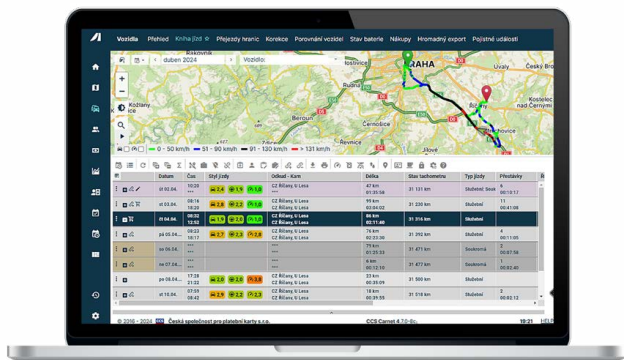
Vozidla Přehled Kniha jízd Přejezdy hranic Korekce Porovnání vozidel Stav baterie Nákupy Hromadný export Pojistné události

duben 2024 Vozidlo

PRAHA

Beroun Černošice Kostelec nad Černými lesy Jílové Ruzyně Uvaly Český Brod

0 – 50 km/h 51 – 90 km/h 91 – 130 km/h > 131 km/h

| | Datum | Čas | Styl jízdy | Odkud - Kam | Délka | Stav tachometru | Typ jízdy | Přestávky |
|---|---|---|---|---|---|---|---|---|
| | út 02.04. | 10:20 | 1,4 1,9 1,0 | CZ Říčany, U Lesa | 47 km 01:35:58 | 31 131 km | Služební Soukromá | 00 00:11:17 |
| | st 03.04. | 09:48 | 2,2 2,4 1,5 | CZ Říčany, U Lesa | 41 km 01:36:56 | 31 131 km | Služební | 11 00:41:05 |
| | čt 04.04. | 08:52 12:58 | 2,0 2,0 1,0 | CZ Říčany, U Lesa | 86 km 01:31:10 | 31 316 km | Služební | |
| | pá 05.04. | 09:23 16:17 | 2,7 2,3 2,8 | CZ Říčany, U Lesa | 26 km 01:07:12 | 31 316 km | Soukromá | 4 00:11:36 |
| | so 06.04. | | | CZ Říčany, U Lesa | 27 km 00:36:17 | 31 341 km | Soukromá | 1 00:02:40 |
| | pá 05.04. | 16:13 | | CZ Říčany, U Lesa | 99 km 01:35:38 | 31 341 km | Služební | 1 00:11:46 |
| | po 08.04. | 11:29 | 2,0 1,9 2,8 | CZ Říčany, U Lesa | 44 km 00:39:44 | 31 381 km | Služební | 6 00:42:05 |
| | po 08.04. | | | CZ Říčany, U Lesa | | | | |

© 2016 - 2024 Česká společnost pro platební karty s.r.o. CCS Carnet 4.7.0 19:21 HELP